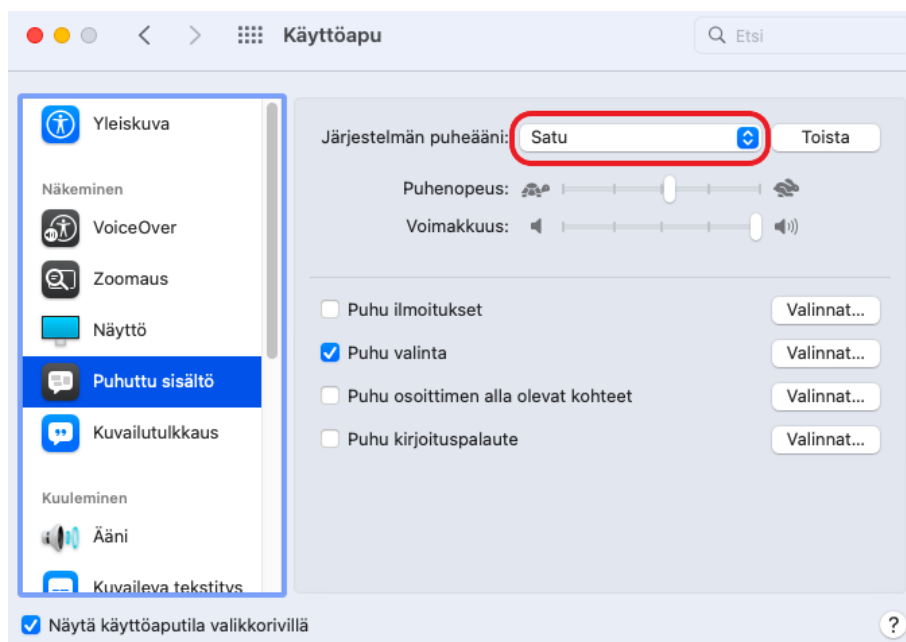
Käyttöapu

Etsi

Yleiskuva

Näkeminen

VoiceOver

Zoomaus

Näyttö

Puhuttu sisältö

Kuvailutulkkaus

Kuuleminen

Ääni

Kuvaileva tekstitys

Järjestelmän puheääni: Satu

Toista

Puhenopeus:

Voimakkuus:

Puhu ilmoitukset

Valinnat…

Puhu valinta

Valinnat…

Puhu osoittimen alla olevat kohteet

Valinnat…

Puhu kirjoituspalaute

Valinnat…

Näytä käyttöaputila valikkorivillä

?